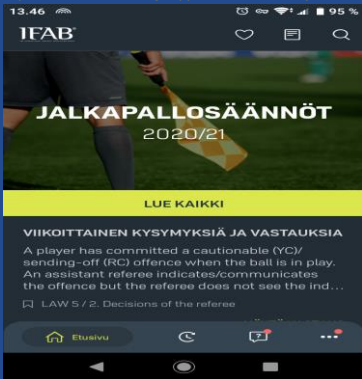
13.46 95 %

IFAB

JALKAPALLOSÄÄNNÖT
2020/21

LUE KAIKKI

VIIKOITTAINEN KYSYMYKSIÄ JA VASTAUKSIA

A player has committed a cautionable (YC)/ sending-off (RC) offence when the ball is in play. An assistant referee indicates/communicates the offence but the referee does not see the ind...

LAW 5 / 2. Decisions of the referee

Etusivu